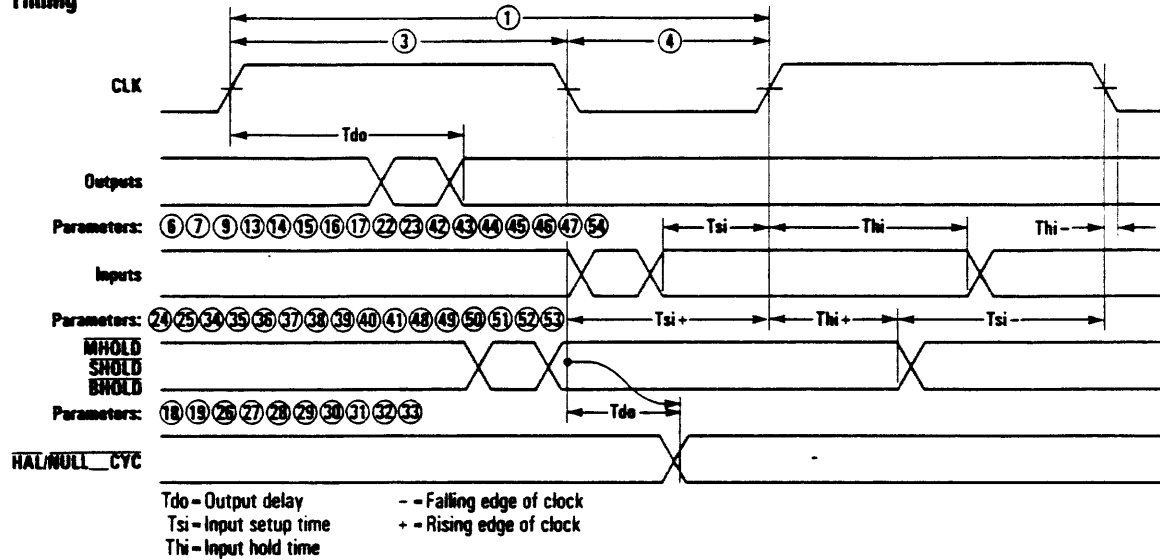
Timing

①
③
④

CLK

Tdo

Outputs

Parameters: ⑥⑦⑨⑬⑭⑮⑯⑰㉒㉓㊷㊸㊹㊺㊻㊼54

Tsi
Thi
Thi -

Inputs

Parameters: ㉔㉕㉞㉟㊱㊲㊳㊴㊵㊶㊽㊾㊿51 52 53

Tsi +
Thi +
Tsi -

$\overline{\text{MHOLD}}$
$\overline{\text{SHOLD}}$
$\overline{\text{BHOLD}}$

Parameters: ⑱⑲㉖㉗㉘㉙㉚㉛㉜㉝

Tdo

$\overline{\text{HAL/NULL\_\_CYC}}$

Tdo = Output delay
Tsi = Input setup time
Thi = Input hold time
- = Falling edge of clock
+ = Rising edge of clock